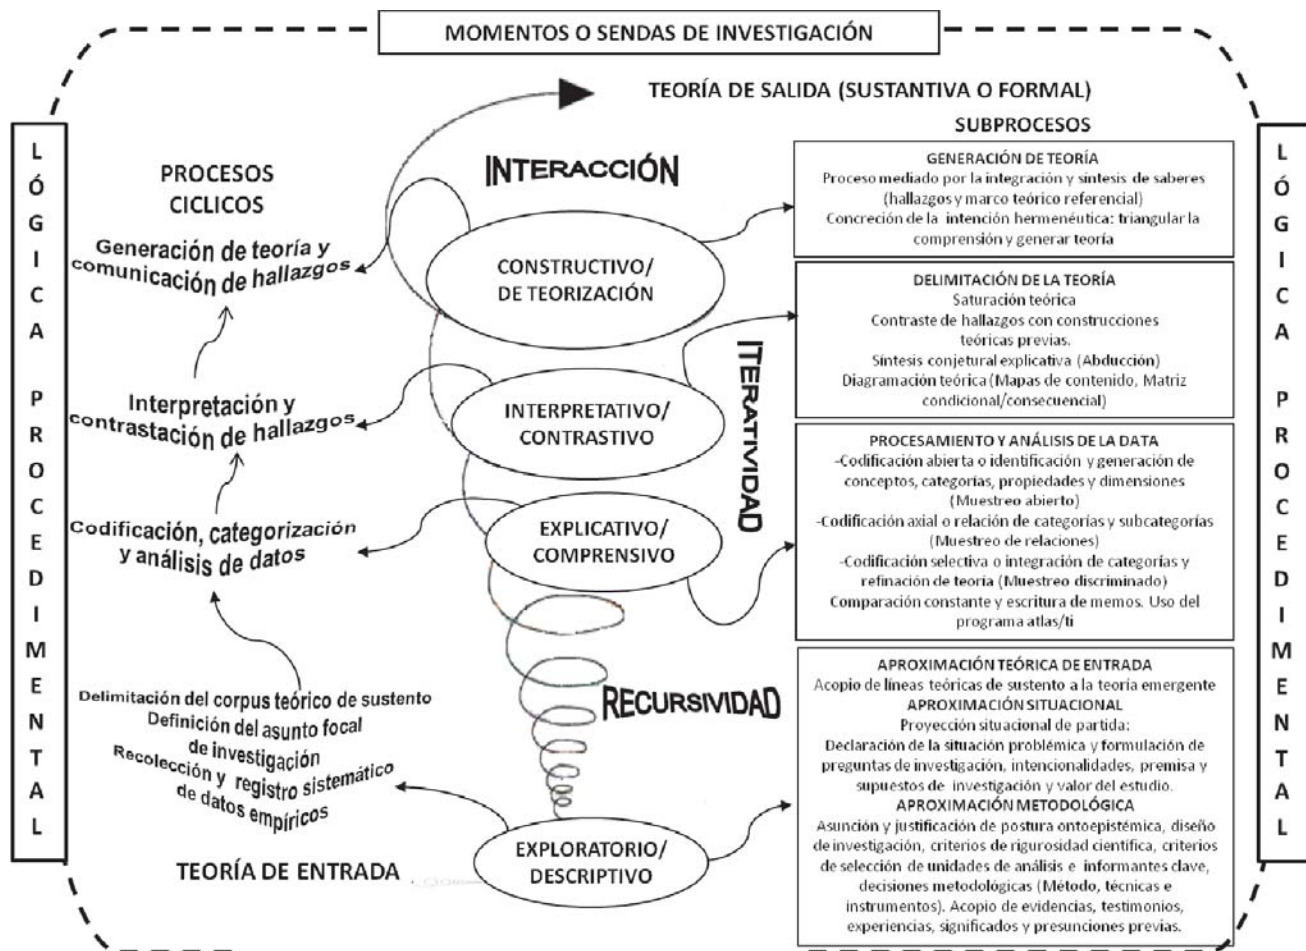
MOMENTOS O SENDAS DE INVESTIGACIÓN

LÓGICA PROCEDIMENTAL

TEORÍA DE SALIDA (SUSTANTIVA O FORMAL)

SUBPROCESOS

PROCESOS CICLICOS

INTERACCIÓN

Generación de teoría y comunicación de hallazgos

CONSTRUCTIVO/ DE TEORIZACIÓN

GENERACIÓN DE TEORÍA
Proceso mediado por la integración y síntesis de saberes (hallazgos y marco teórico referencial)
Concreción de la intención hermenéutica: triangular la comprensión y generar teoría

DELIMITACIÓN DE LA TEORÍA
Saturación teórica
Contraste de hallazgos con construcciones teóricas previas.
Síntesis conjetural explicativa (Abducción)
Diagramación teórica (Mapas de contenido, Matriz condicional/consecuencial)

ITERATIVIDAD

Interpretación y contrastación de hallazgos

INTERPRETATIVO/ CONTRASTIVO

PROCESAMIENTO Y ANÁLISIS DE LA DATA
-Codificación abierta o identificación y generación de conceptos, categorías, propiedades y dimensiones (Muestreo abierto)
-Codificación axial o relación de categorías y subcategorías (Muestreo de relaciones)
-Codificación selectiva o integración de categorías y refinación de teoría (Muestreo discriminado)
Comparación constante y escritura de memos. Uso del programa atlas/ti

Codificación, categorización y análisis de datos

EXPLICATIVO/ COMPRENSIVO

RECURSIVIDAD

Delimitación del corpus teórico de sustento
Definición del asunto focal de investigación
Recolección y registro sistemático de datos empíricos

APROXIMACIÓN TEÓRICA DE ENTRADA
Acopio de líneas teóricas de sustento a la teoría emergente
APROXIMACIÓN SITUACIONAL
Proyección situacional de partida:
Declaración de la situación problémica y formulación de preguntas de investigación, intencionalidades, premisa y supuestos de investigación y valor del estudio.
APROXIMACIÓN METODOLÓGICA
Asunción y justificación de postura ontoepistémica, diseño de investigación, criterios de rigurosidad científica, criterios de selección de unidades de análisis e informantes clave, decisiones metodológicas (Método, técnicas e instrumentos). Acopio de evidencias, testimonios, experiencias, significados y presunciones previas.

TEORÍA DE ENTRADA

EXPLORATORIO/ DESCRIPTIVO

LÓGICA PROCEDIMENTAL